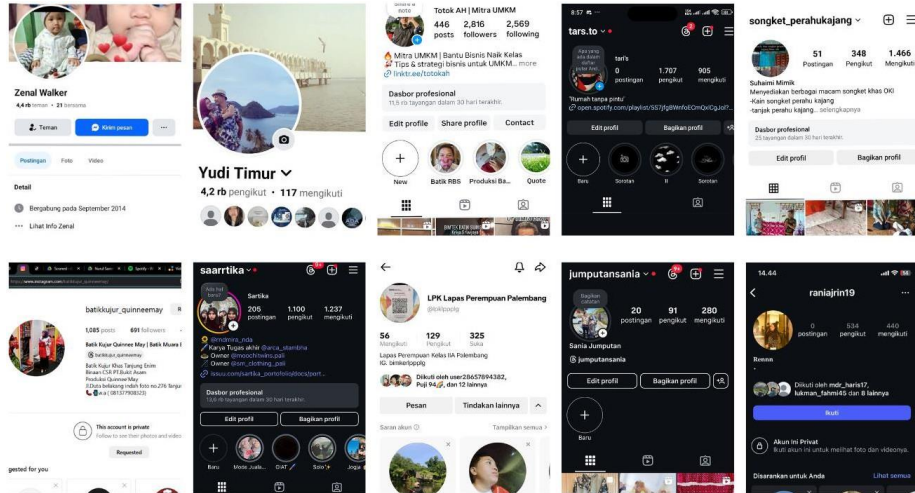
Zenal Walker
4,4 rb teman • 21 bersama
Teman
Kirim pesan
...
Postingan
Foto
Video
Detail
Bergabung pada September 2014
Lihat Info Zenal

Yudi Timur
4,2 rb pengikut • 117 mengikuti

Totok AH | Mitra UMKM
446 posts
2,816 followers
2,569 following
Mitra UMKM | Bantu Bisnis Naik Kelas
Tips & strategi bisnis untuk UMKM... more
linktr.ee/totokah
Dasbor profesional
11,5 rb tayangan dalam 30 hari terakhir.
Edit profile
Share profile
Contact
New
Batik RBS
Produksi Ba...
Quote

8:57
tars.to
tari's
0 postingan
1.707 pengikut
905 mengikuti
'Rumah tanpa pintu'
open.spotify.com/playlist/5S7jfgBWnfoEOmQxICgJol?...
Edit profil
Bagikan profil
Baru
Sorotan
ll
Sorotan

songket_perahukajang
51 Postingan
348 Pengikut
1.466 Mengikuti
Suhaimi Mimik
Menyediakan berbagai macam songket khas OKI
-Kain songket perahu kajang
-tanjak perahu kajang... selengkapnya
Dasbor profesional
25 tayangan dalam 30 hari terakhir.
Edit profil
Bagikan profil

batikkujur_quinneemay
1,085 posts
691 followers
Batik Kujur Quinnee May | Batik Muara I
batikkujur_quinneemay
Batik Kujur Khas Tanjung Enim
Binaan CSR PT.Bukit Asam
Produksi Quinnee May
Jl.Duta kelelawar indah foto no.276 Tanjung
| 081377908323
This account is private
Follow to see their photos and videos.
Requested
gested for you

saarrtika
Sartika
205 postingan
1.100 pengikut
1.237 mengikuti
@nrdmira_nda
Karya Tugas akhir @arca_stambha
Owner @moochi'bakro_pali
Owner @sm_clothing_pali
issuu.com/sartika_portofolio/docs/port...
Dasbor profesional
10,6 rb tayangan dalam 30 hari terakhir.
Edit profil
Bagikan profil
Baru
Mode Jualan
DIAT
Solo
Jogja

LPK Lapas Perempuan Palembang
@lpklppplg
56 Postingan
129 Pengikut
325 Suka
Lapas Perempuan Kelas IIA Palembang
IG: binkerlppplg
Diikuti oleh user286576943882, Puji 94, dan 12 lainnya
Pesan
Tindakan lainnya
Saran akun
Tampilkan semua

jumputansania
Bagikan catatan
20 postingan
91 pengikut
280 mengikuti
Sania Jumputan
jumputansania
Edit profil
Bagikan profil
Baru

14.44
raniajrin19
0 postingan
534 pengikut
440 mengikuti
Rennn
Diikuti oleh mdr_haris17, lukman_fahmi45 dan 8 lainnya
Ikuti
Akun Ini Privat
Ikuti akun ini untuk melihat foto dan videonya.
Disarankan untuk Anda
Lihat semua